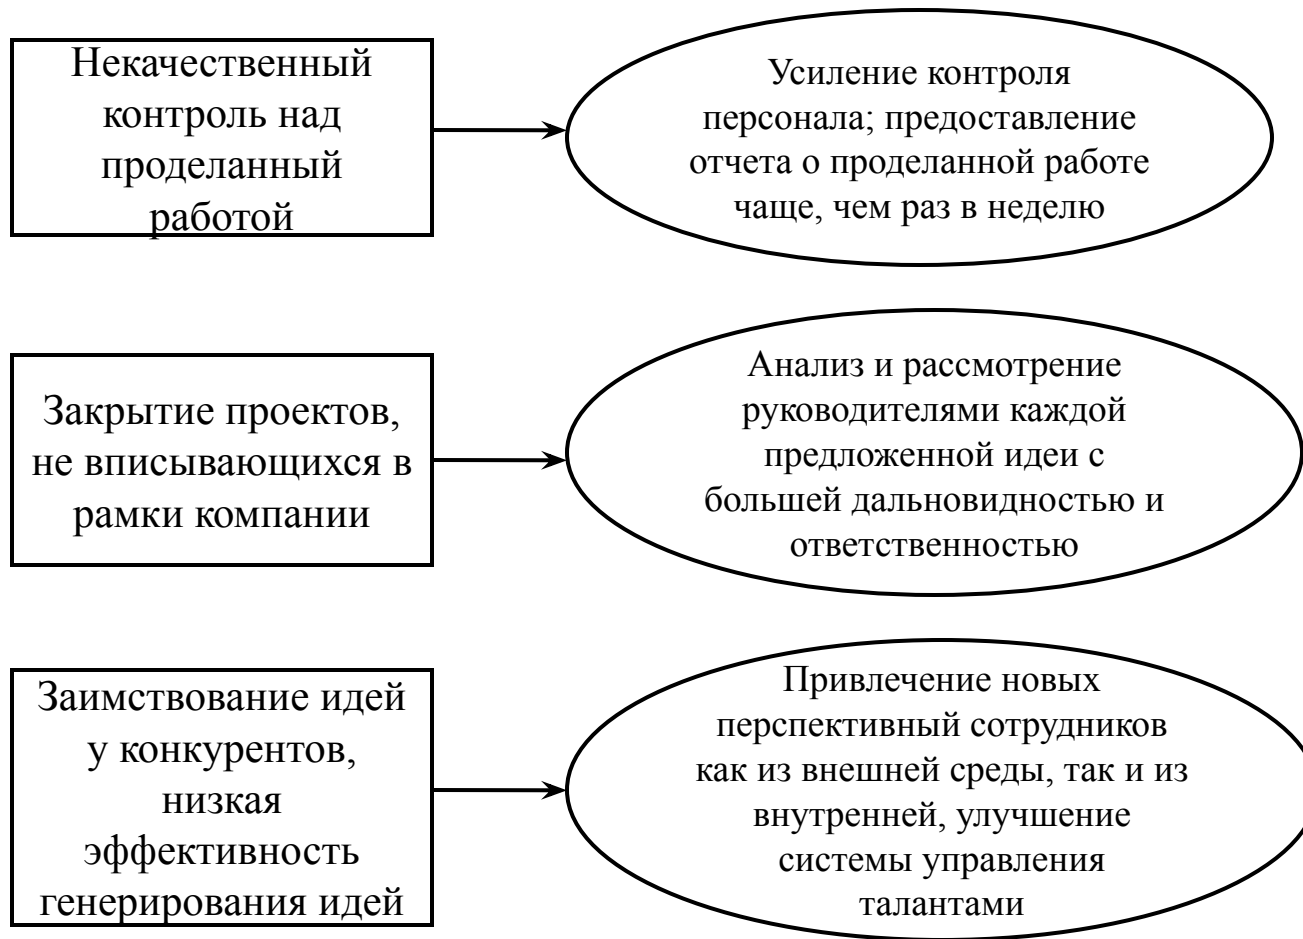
Некачественный контроль над проделанный работой

Усиление контроля персонала; предоставление отчета о проделанной работе чаще, чем раз в неделю

Закрытие проектов, не вписывающихся в рамки компании

Анализ и рассмотрение руководителями каждой предложенной идеи с большей дальновидностью и ответственностью

Заимствование идей у конкурентов, низкая эффективность генерирования идей

Привлечение новых перспективный сотрудников как из внешней среды, так и из внутренней, улучшение системы управления талантами